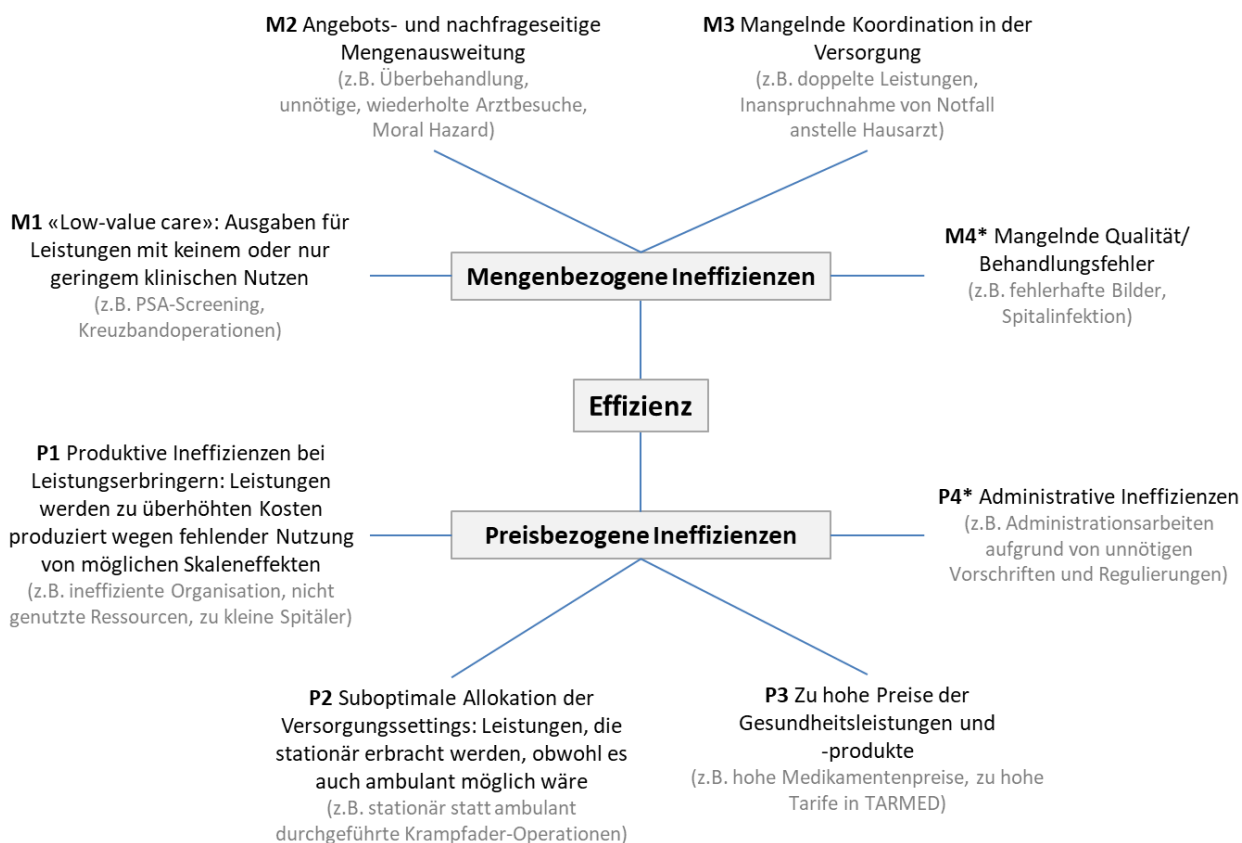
**M2** Angebots- und nachfrageseitige Mengenausweitung
(z.B. Überbehandlung, unnötige, wiederholte Arztbesuche, Moral Hazard)

**M3** Mangelnde Koordination in der Versorgung
(z.B. doppelte Leistungen, Inanspruchnahme von Notfall anstelle Hausarzt)

**M1** «Low-value care»: Ausgaben für Leistungen mit keinem oder nur geringem klinischen Nutzen
(z.B. PSA-Screening, Kreuzbandoperationen)

**Mengenbezogene Ineffizienzen**

**M4*** Mangelnde Qualität/ Behandlungsfehler
(z.B. fehlerhafte Bilder, Spitalinfektion)

**Effizienz**

**P1** Produktive Ineffizienzen bei Leistungserbringern: Leistungen werden zu überhöhten Kosten produziert wegen fehlender Nutzung von möglichen Skaleneffekten
(z.B. ineffiziente Organisation, nicht genutzte Ressourcen, zu kleine Spitäler)

**Preisbezogene Ineffizienzen**

**P4*** Administrative Ineffizienzen
(z.B. Administrationsarbeiten aufgrund von unnötigen Vorschriften und Regulierungen)

**P2** Suboptimale Allokation der Versorgungssettings: Leistungen, die stationär erbracht werden, obwohl es auch ambulant möglich wäre
(z.B. stationär statt ambulant durchgeführte Krampfader-Operationen)

**P3** Zu hohe Preise der Gesundheitsleistungen und -produkte
(z.B. hohe Medikamentenpreise, zu hohe Tarife in TARMED)